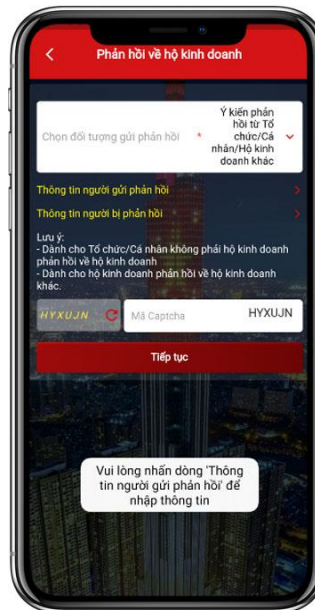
Phản hồi về hộ kinh doanh

Chọn đối tượng gửi phản hồi *

Ý kiến phản hồi từ Tổ chức/Cá nhân/Hộ kinh doanh khác

Thông tin người gửi phản hồi

Thông tin người bị phản hồi

Lưu ý:
- Dành cho Tổ chức/Cá nhân không phải hộ kinh doanh phản hồi về hộ kinh doanh
- Dành cho hộ kinh doanh phản hồi về hộ kinh doanh khác.

HYXUJN

Mã Captcha

HYXUJN

Tiếp tục

Vui lòng nhấn dòng 'Thông tin người gửi phản hồi' để nhập thông tin